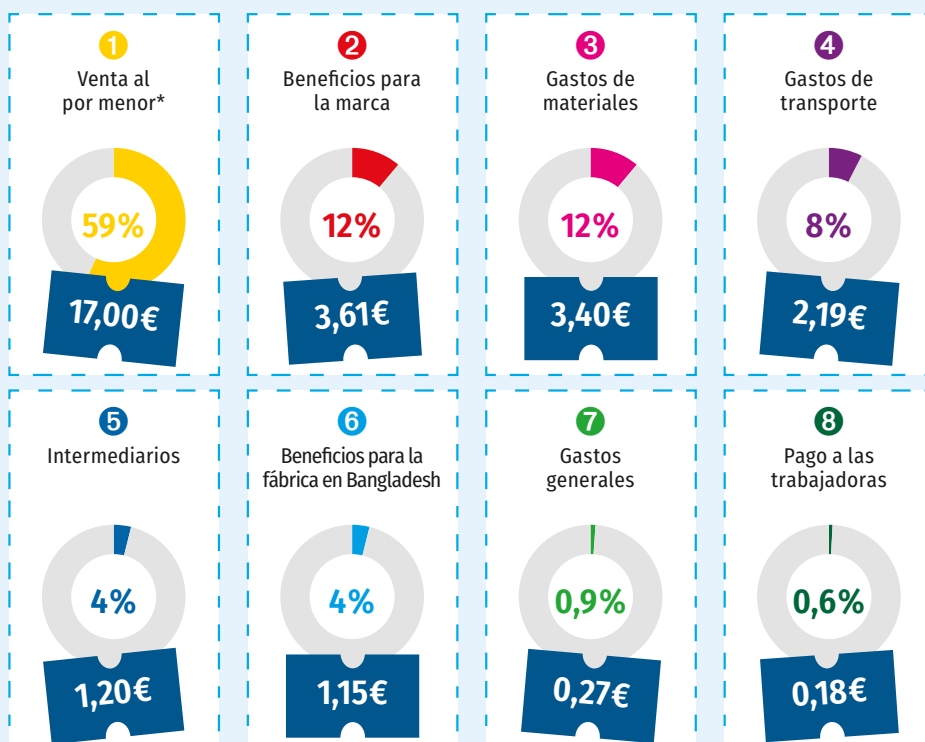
1
Venta al por menor*
59%
17,00€

2
Beneficios para la marca
12%
3,61€

3
Gastos de materiales
12%
3,40€

4
Gastos de transporte
8%
2,19€

5
Intermediarios
4%
1,20€

6
Beneficios para la fábrica en Bangladesh
4%
1,15€

7
Gastos generales
0,9%
0,27€

8
Pago a las trabajadoras
0,6%
0,18€